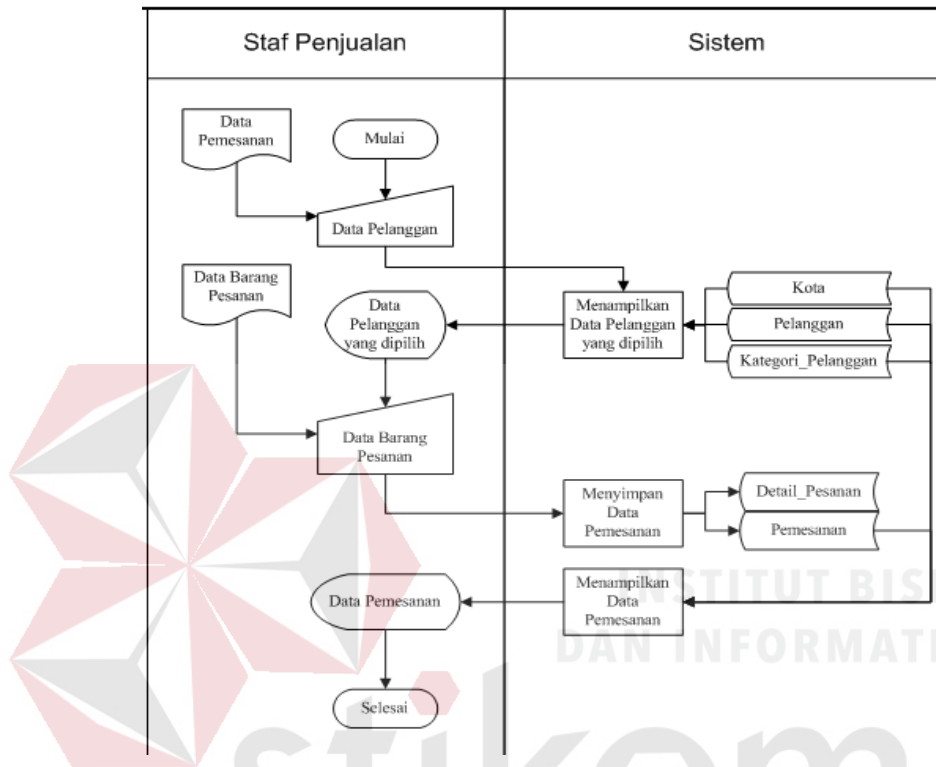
Staf Penjualan

Sistem

Data Pemesanan

Mulai

Data Pelanggan

Data Barang Pesanan

Data Pelanggan yang dipilih

Menampilkan Data Pelanggan yang dipilih

Kota

Pelanggan

Kategori_Pelanggan

Data Barang Pesanan

Menyimpan Data Pemesanan

Detail_Pesanan

Pemesanan

Data Pemesanan

Menampilkan Data Pemesanan

Selesai

INSTITUT BIS
DAN INFORMATI
stikom